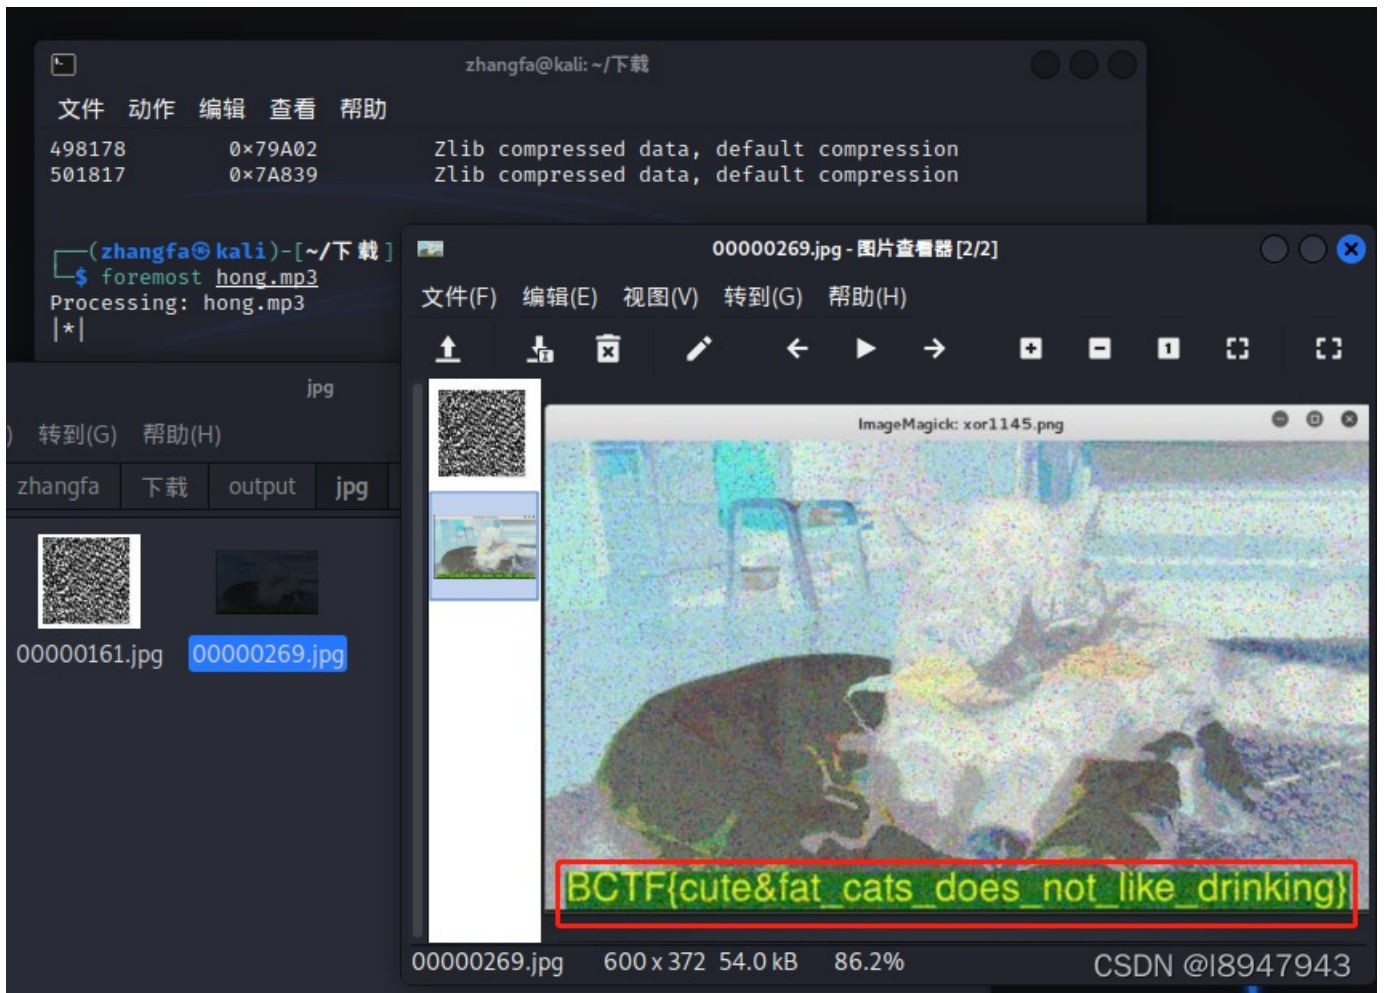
zhangfa@kali: ~/下载

文件 动作 编辑 查看 帮助

498178 0×79A02 Zlib compressed data, default compression
501817 0×7A839 Zlib compressed data, default compression

┌──(zhangfa㉿kali)-[~/下载]
└─$ foremost hong.mp3
Processing: hong.mp3
|*|

jpg

) 转到(G) 帮助(H)

zhangfa 下载 output jpg

00000161.jpg 00000269.jpg

00000269.jpg - 图片查看器 [2/2]

文件(F) 编辑(E) 视图(V) 转到(G) 帮助(H)

ImageMagick: xor1145.png

BCTF{cute&fat_cats_does_not_like_drinking}

00000269.jpg 600 x 372 54.0 kB 86.2%

CSDN @l8947943